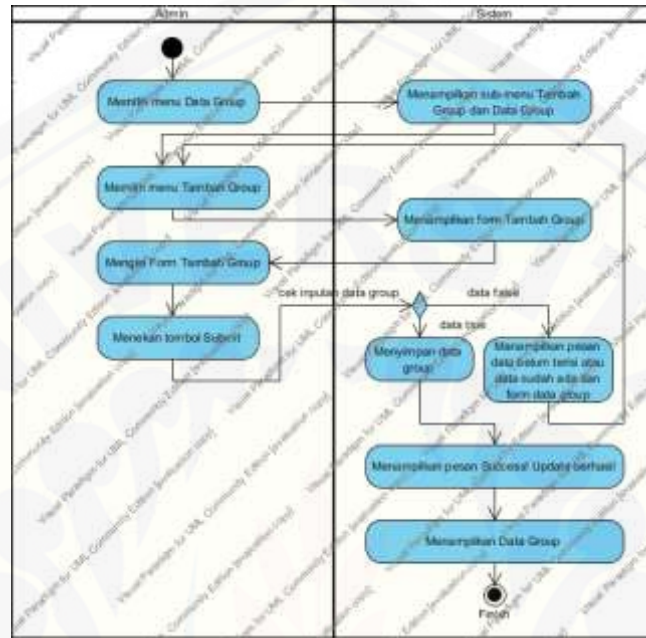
Admin

Sistem

Memilih menu Data Group

Menampilkan sub-menu Tambah Group dan Data Group

Memilih menu Tambah Group

Menampilkan form Tambah Group

Mengisi Form Tambah Group

cek inputan data group

data false

data true

Menekan tombol Submit

Menyimpan data group

Menampilkan pesan data belum terisi atau data sudah ada dan form data group

Menampilkan pesan Success! Update berhasil

Menampilkan Data Group

Finish